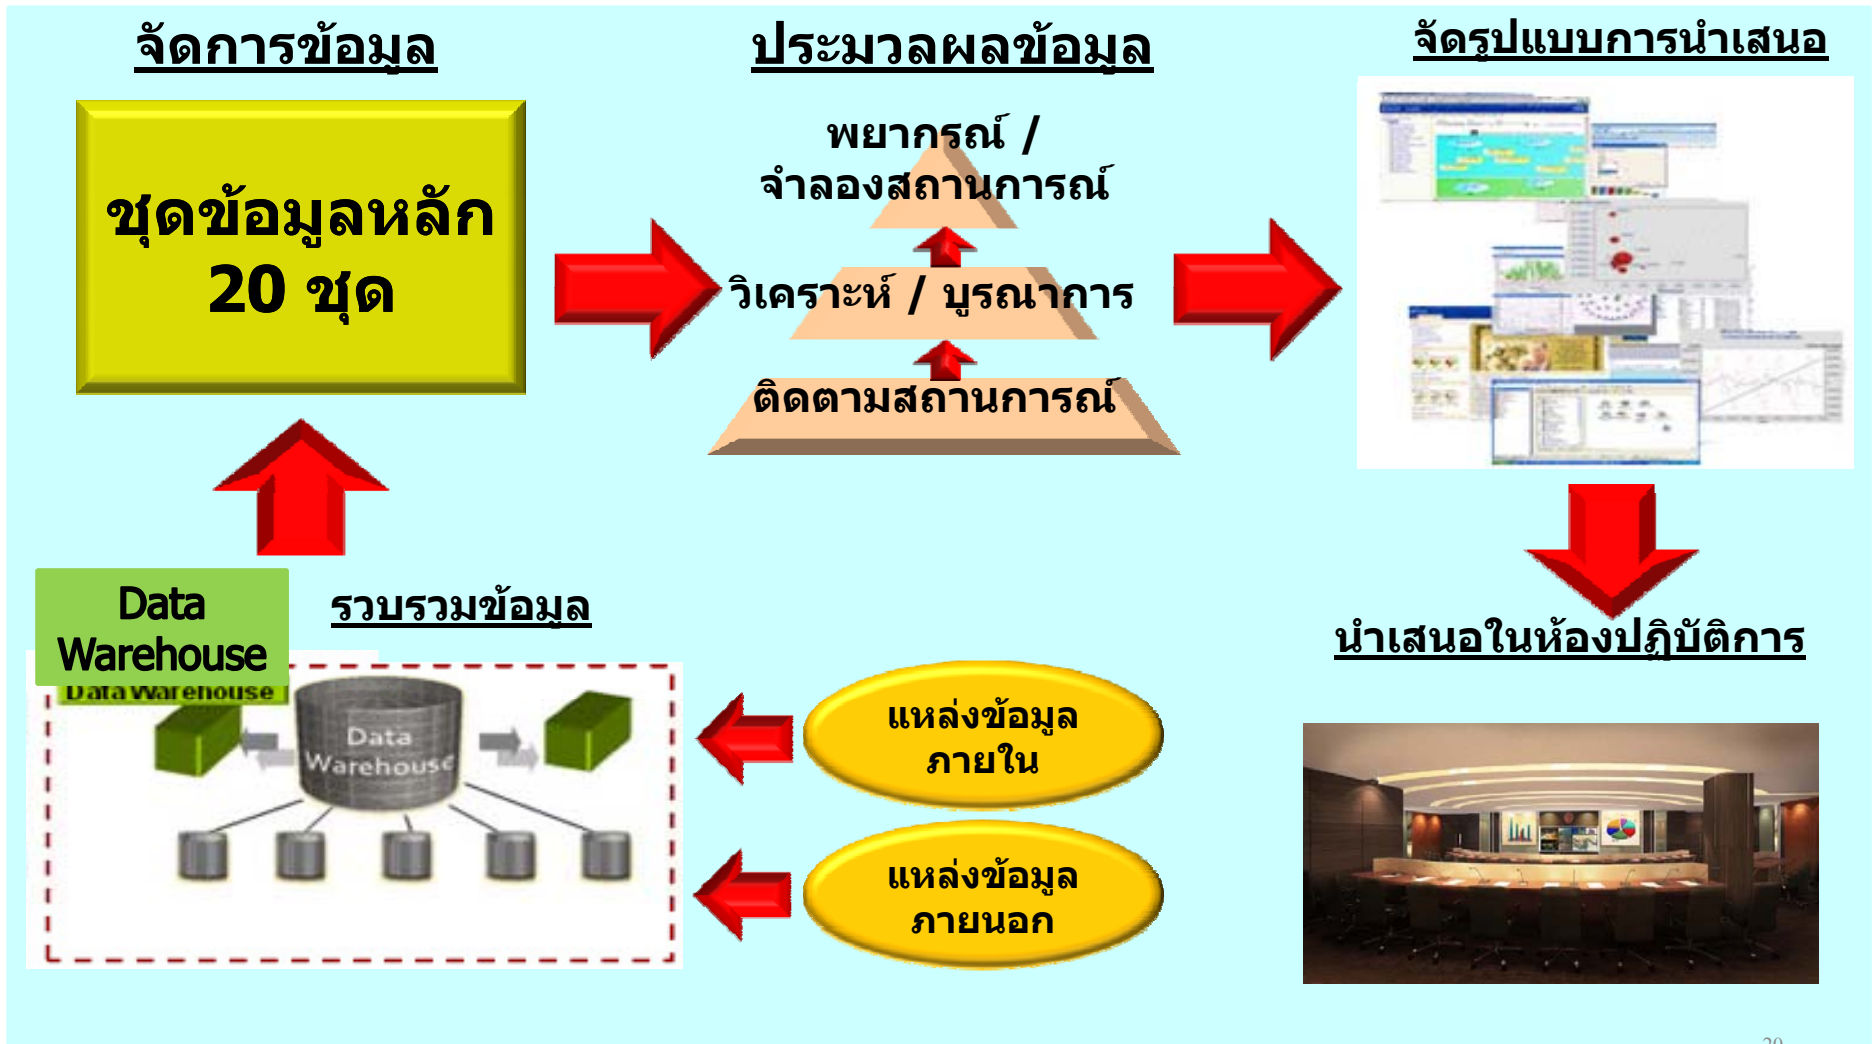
จัดการข้อมูล

ประมวลผลข้อมูล

จัดรูปแบบการนำเสนอ

ชุดข้อมูลหลัก 20 ชุด

พยากรณ์ / จำลองสถานการณ์

วิเคราะห์ / บูรณาการ

ติดตามสถานการณ์

Data Warehouse

รวบรวมข้อมูล

Data Warehouse

Data Warehouse

นำเสนอในห้องปฏิบัติการ

แหล่งข้อมูลภายใน

แหล่งข้อมูลภายนอก

20